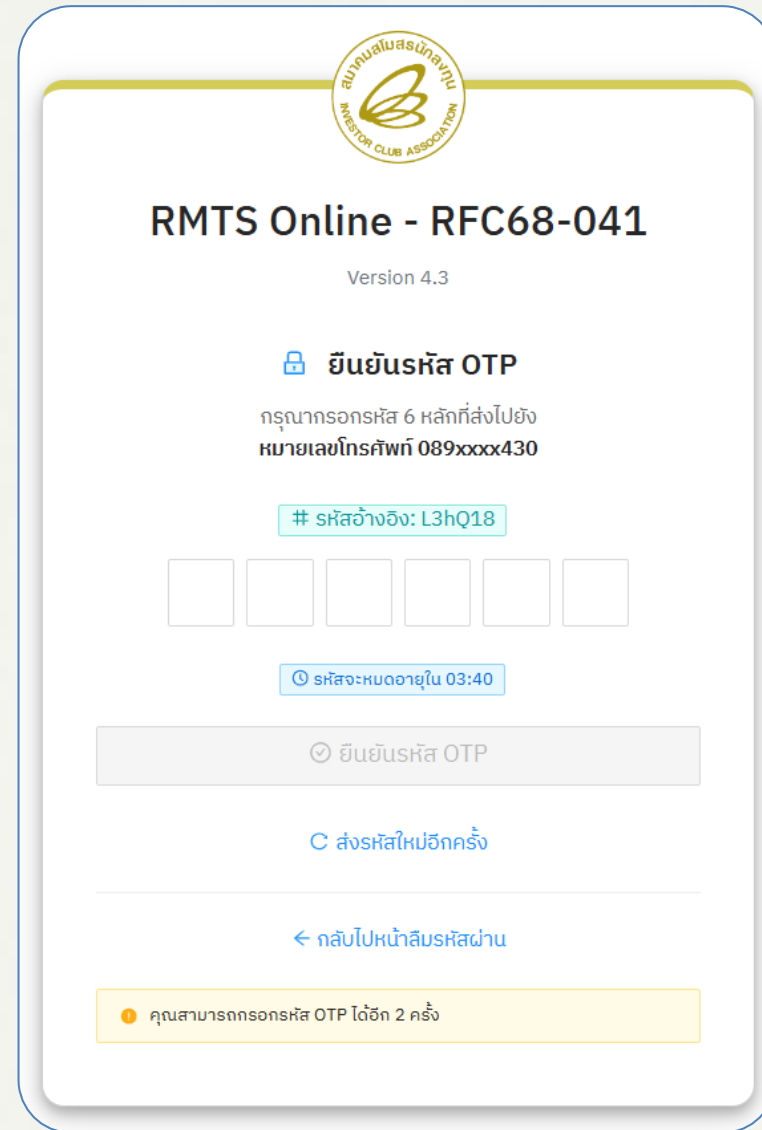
สมาคมสโมสรนักลงทุน
INVESTOR CLUB ASSOCIATION

RMTS Online - RFC68-041

Version 4.3

ยืนยันรหัส OTP

กรุณากรอกรหัส 6 หลักที่ส่งไปยัง
หมายเลขโทรศัพท์ 089xxxx430

# รหัสอ้างอิง: L3hQ18

รหัสจะหมดอายุใน 03:40

ยืนยันรหัส OTP

ส่งรหัสใหม่อีกครั้ง

← กลับไปหน้าลืมรหัสผ่าน

คุณสามารถกรอกรหัส OTP ได้อีก 2 ครั้ง